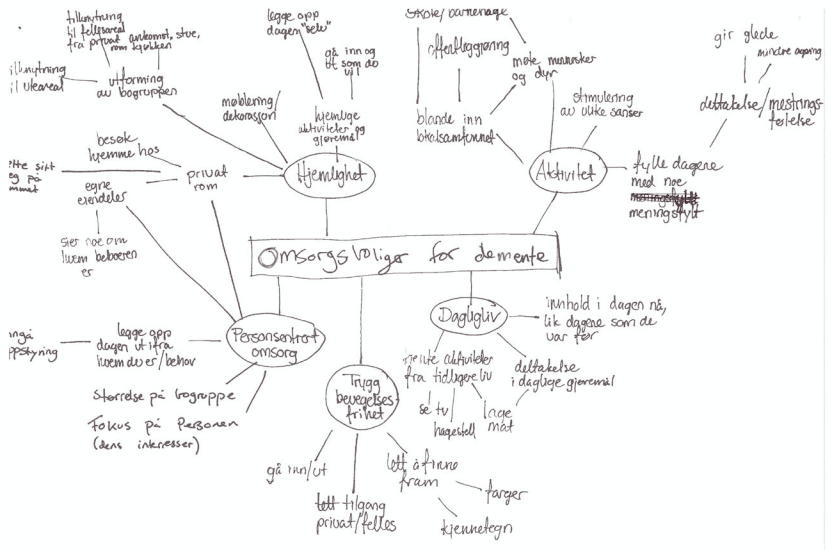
Omsorgsboliger for demente

tilknytning til fellesareal fra privat rom
gankomst, stue, kjøkken
tilknytning til uteareal
utforming av bogruppen
legge opp dagen "selv"
gå inn og ut som de vil
møblering/dekorasjon
hjemlige aktiviteter og gjøremål
Hjemlighet
besøk hjemme hos
privat rom
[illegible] sitt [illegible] på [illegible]mmet
egne eiendeler
sier noe om hvem beboeren er

skole/barnehage
oftedeltagelse
møte mennesker og dyr
blande inn lokalsamfunnet
stimulering av ulike sanser
Aktivitet
gir glede
mindre agering
deltakelse/mestringsfølelse
fylle dagene med noe meningsfylt

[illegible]ngå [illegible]ppstyring
legge opp dagen ut ifra hvem de er/behov
Personsentrert omsorg
Størrelse på bogruppe
Fokus på Personen (dens interesser)

Trygg bevegelsesfrihet
gå inn/ut
lett tilgang privat/felles
lett å finne fram
farger
kjennetegn

Dagligliv
innhold i dagen nå, lik dagene som de var før
deltakelse i daglige gjøremål
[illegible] aktiviteter fra tidligere liv
se tv
hagestell
lage mat